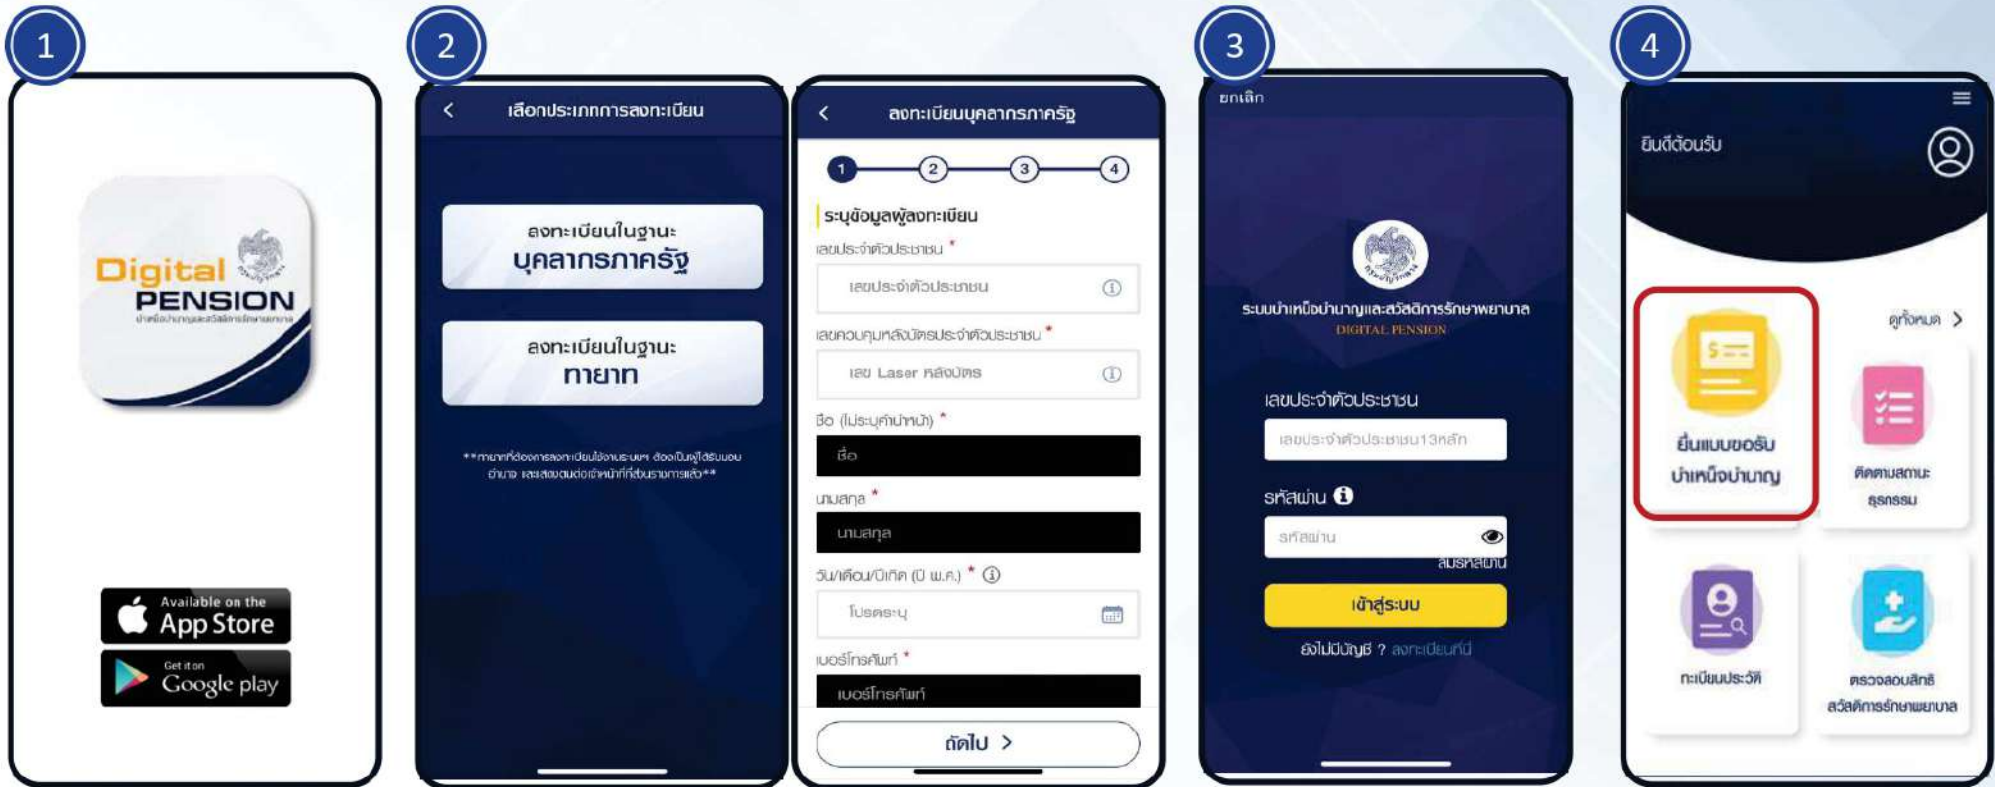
1

Digital PENSION

บำเหน็จบำนาญและสวัสดิการรักษาพยาบาล

Available on the App Store

Get it on Google play

2

<

เลือกประเภทการลงทะเบียน

ลงทะเบียนในฐานะ บุคลากรภาครัฐ

ลงทะเบียนในฐานะ ทายาท

**ทายาทที่ต้องการลงทะเบียนใช้งานระบบฯ ต้องเป็นผู้ได้รับมอบอำนาจ และสอบถามต่อเจ้าหน้าที่ที่ส่วนราชการแล้ว**

<

ลงทะเบียนบุคลากรภาครัฐ

1 2 3 4

ระบุข้อมูลผู้ลงทะเบียน

เลขประจำตัวประชาชน *

เลขประจำตัวประชาชน

เลขควบคุมหลังบัตรประจำตัวประชาชน *

เลข Laser หลังบัตร

ชื่อ (ไม่ระบุคำนำหน้า) *

ชื่อ

นามสกุล *

นามสกุล

วัน/เดือน/ปีเกิด (ปี พ.ศ.) *

โปรดระบุ

เบอร์โทรศัพท์ *

เบอร์โทรศัพท์

ถัดไป >

3

ยกเลิก

ระบบบำเหน็จบำนาญและสวัสดิการรักษาพยาบาล

DIGITAL PENSION

เลขประจำตัวประชาชน

เลขประจำตัวประชาชน13หลัก

รหัสผ่าน

รหัสผ่าน

ลืมรหัสผ่าน

เข้าสู่ระบบ

ยังไม่มีบัญชี ? ลงทะเบียนที่นี่

4

ยินดีต้อนรับ

ดูทั้งหมด >

ยื่นแบบขอรับบำเหน็จบำนาญ

ติดตามสถานะธุรกรรม

ทะเบียนประวัติ

ตรวจสอบสิทธิ สวัสดิการรักษาพยาบาล